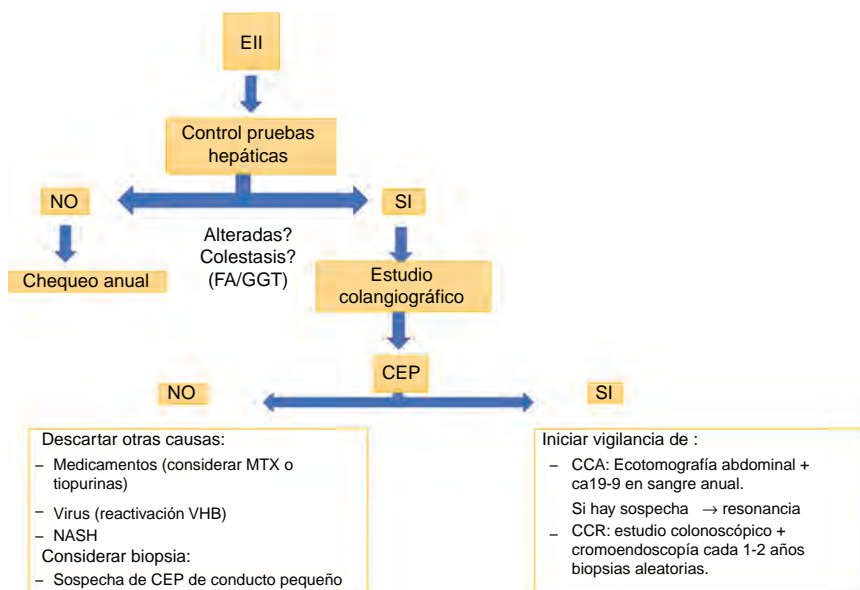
EII

Control pruebas hepáticas

NO

SI

Alteradas?
Colestasis?
(FA/GGT)

Chequeo anual

Estudio colangiográfico

CEP

NO

SI

Descartar otras causas:
– Medicamentos (considerar MTX o tiopurinas)
– Virus (reactivación VHB)
– NASH
Considerar biopsia:
– Sospecha de CEP de conducto pequeño

Iniciar vigilancia de :
– CCA: Ecotomografía abdominal + ca19-9 en sangre anual.
Si hay sospecha $\rightarrow$ resonancia
– CCR: estudio colonoscópico + cromoendoscopía cada 1-2 años biopsias aleatorias.